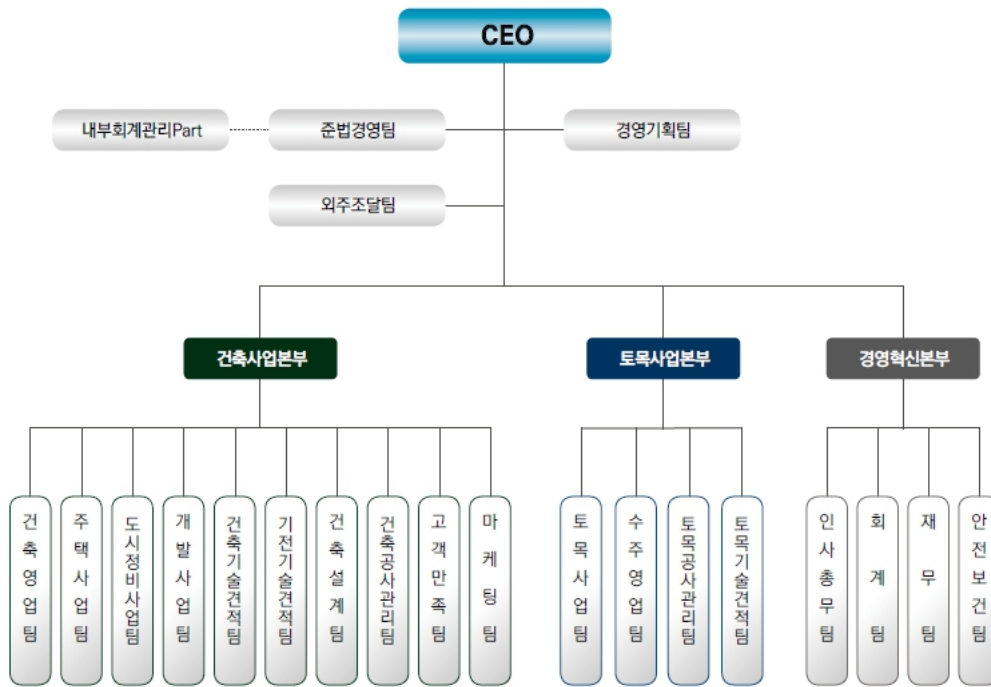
CEO

내부회계관리Part

준법경영팀

경영기획팀

외주조달팀

건축사업본부

토목사업본부

경영혁신본부

건축영업팀

주택사업팀

도시정비사업팀

개발사업팀

건축기술견적팀

기전기술견적팀

건축설계팀

건축공사관리팀

고객만족팀

마케팅팀

토목사업팀

수주영업팀

토목공사관리팀

토목기술견적팀

인사총무팀

회계팀

재무팀

안전보건팀